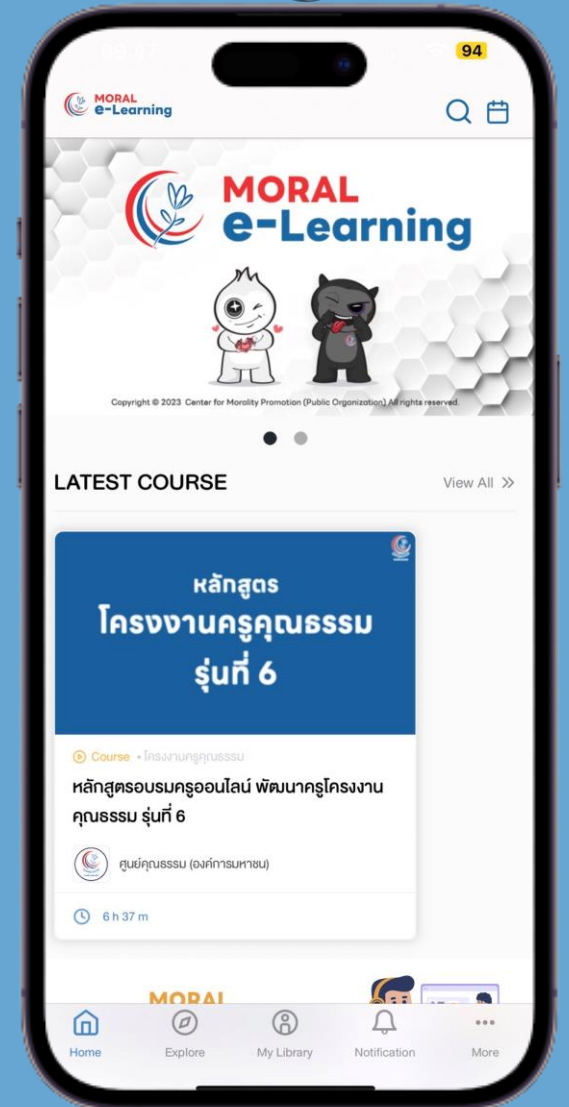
94

MORAL e-Learning

MORAL e-Learning

Copyright © 2023 Center for Morality Promotion (Public Organization) All rights reserved.

LATEST COURSE

View All »

หลักสูตร โครงงานครูคุณธรรม รุ่นที่ 6

Course • โครงงานครูคุณธรรม

หลักสูตรอบรมครูออนไลน์ พัฒนาครูโครงงานคุณธรรม รุ่นที่ 6

ศูนย์คุณธรรม (องค์การมหาชน)

6 h 37 m

MORAL

Home Explore My Library Notification More